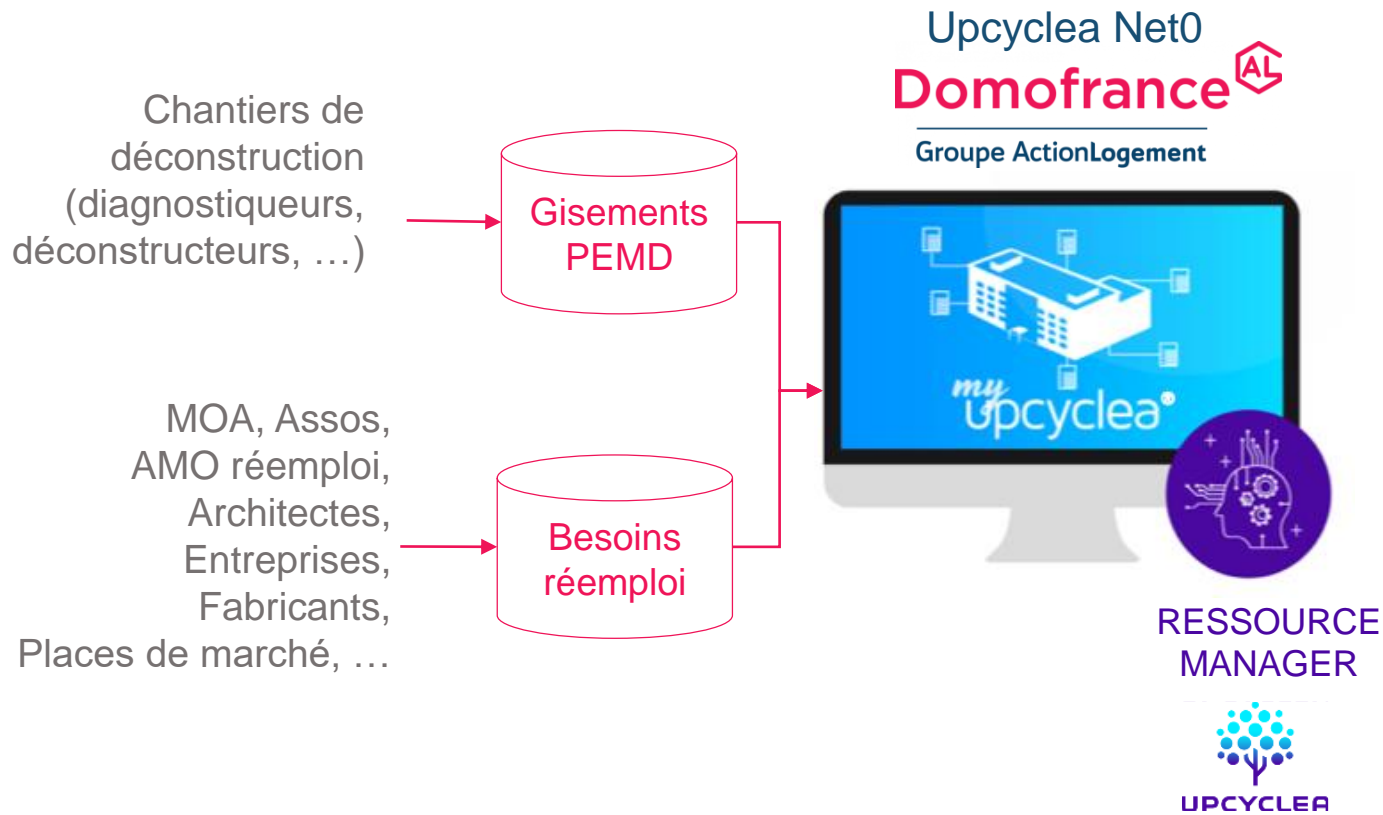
Upcyclea Net0
Domofrance AL
Groupe ActionLogement

Chantiers de déconstruction (diagnostiqueurs, déconstructeurs, …)

Gisements PEMD

MOA, Assos, AMO réemploi, Architectes, Entreprises, Fabricants, Places de marché, …

Besoins réemploi

my upcyclea

RESSOURCE MANAGER

UPCYCLEA